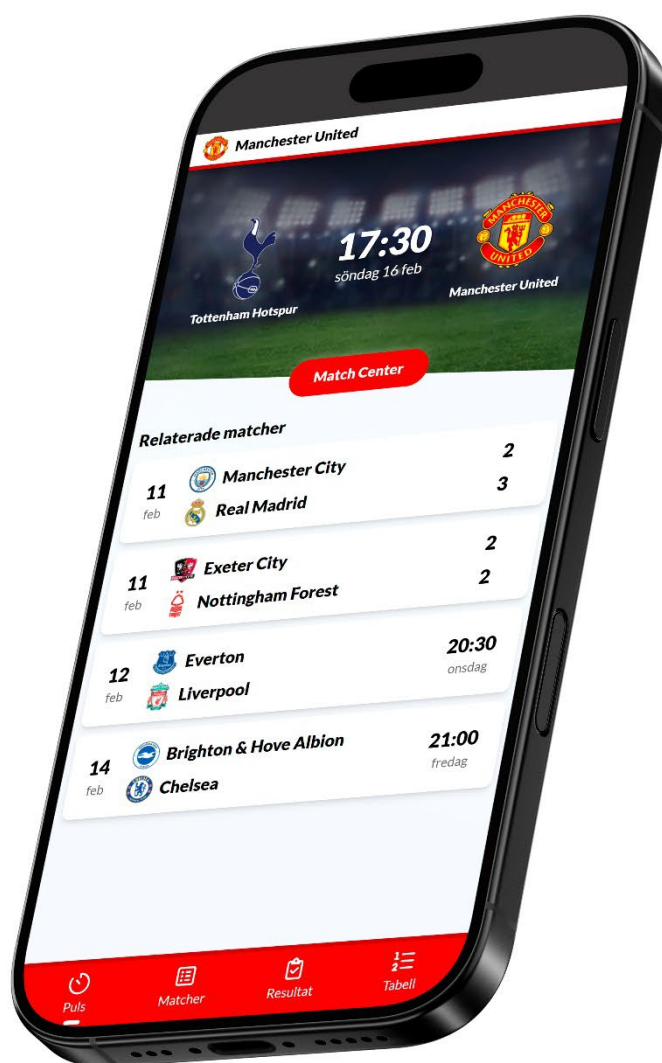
Manchester United

17:30
söndag 16 feb

Tottenham Hotspur

MANCHESTER UNITED

Manchester United

Match Center

Relaterade matcher

| | | |
|---|---|---|
| 11 feb | Manchester City | 2 |
| | Real Madrid | 3 |
| 11 feb | Exeter City | 2 |
| | Nottingham Forest | 2 |
| 12 feb | Everton | 20:30 |
| | Liverpool | onsdag |
| 14 feb | Brighton & Hove Albion | 21:00 |
| | Chelsea | fredag |

Puls
Matcher
Resultat
Tabell